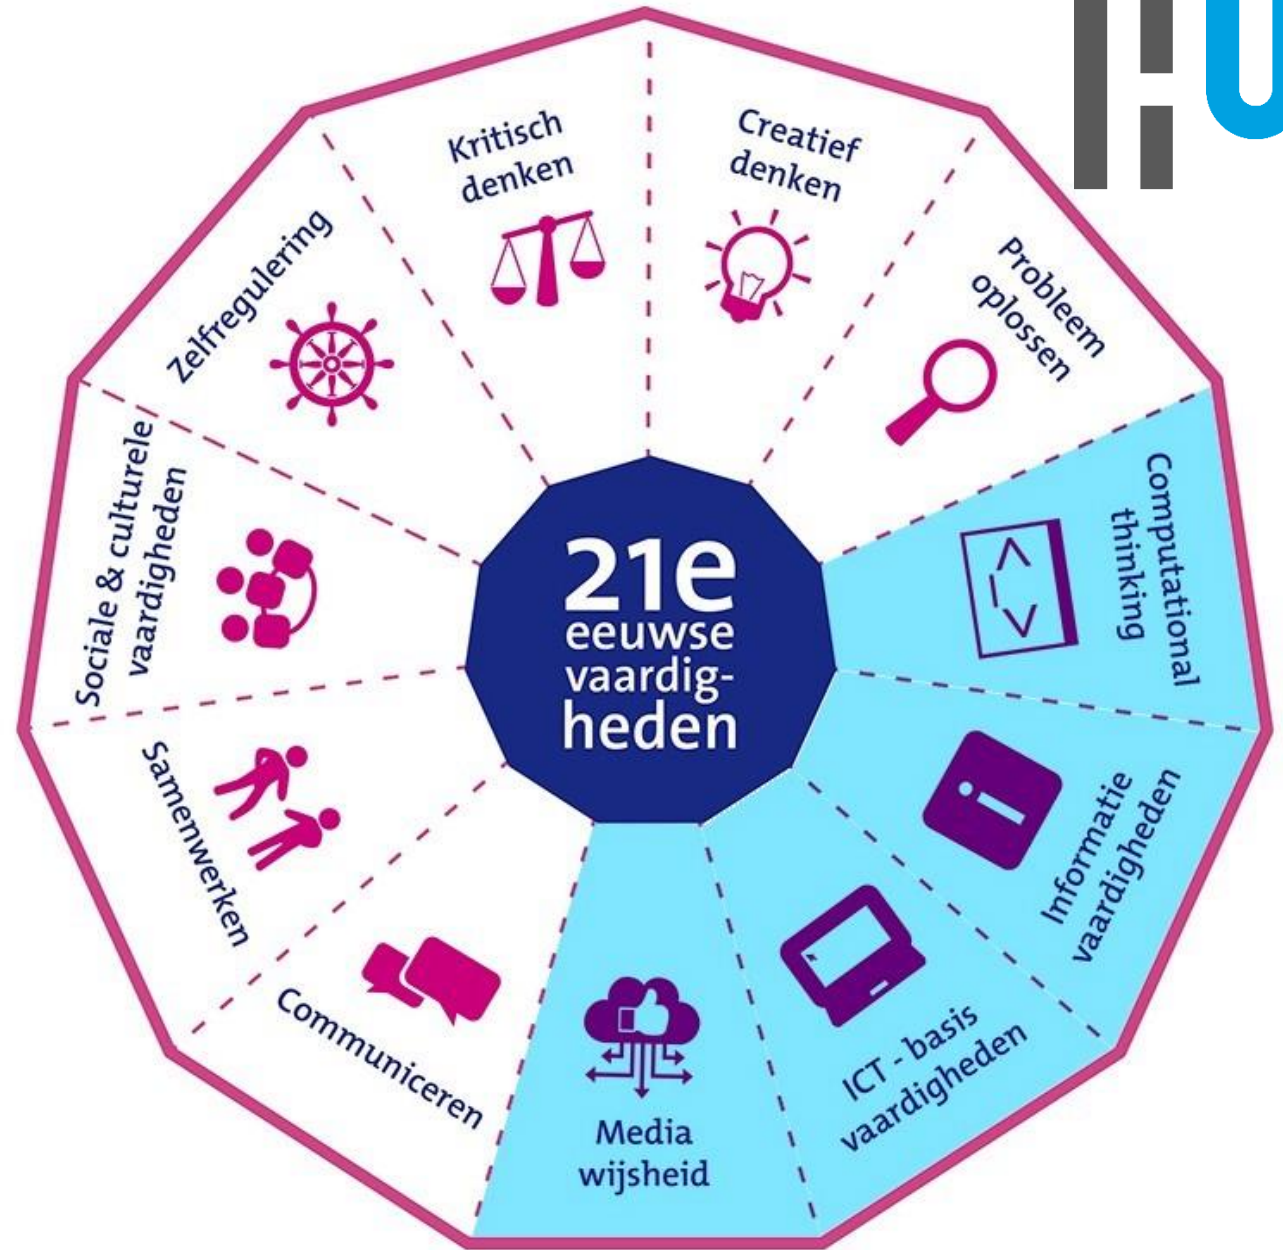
21e eeuwse vaardigheden

Kritisch denken

Creatief denken

Probleem oplossen

Computational thinking

Informatie vaardigheden

ICT - basis vaardigheden

Media wijsheid

Communiceren

Samenwerken

Sociale & culturele vaardigheden

Zelfregulering